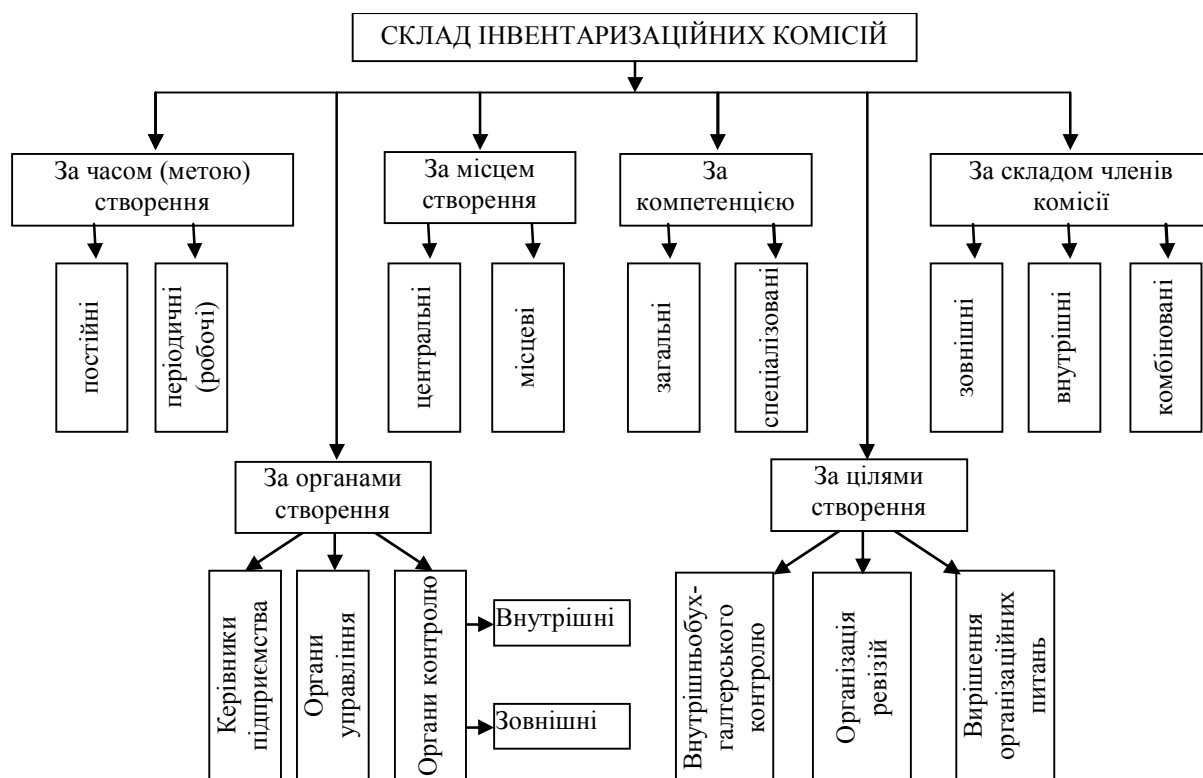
СКЛАД ІНВЕНТАРИЗАЦІЙНИХ КОМІСІЙ

За часом (метою) створення

постійні

періодичні (робочі)

За місцем створення

центральні

місцеві

За компетенцією

загальні

спеціалізовані

За складом членів комісії

зовнішні

внутрішні

комбіновані

За органами створення

Керівники підприємства

Органи управління

Органи контролю

Внутрішні

Зовнішні

За цілями створення

Внутрішньобухгалтерського контролю

Організація ревізій

Вирішення організаційних питань